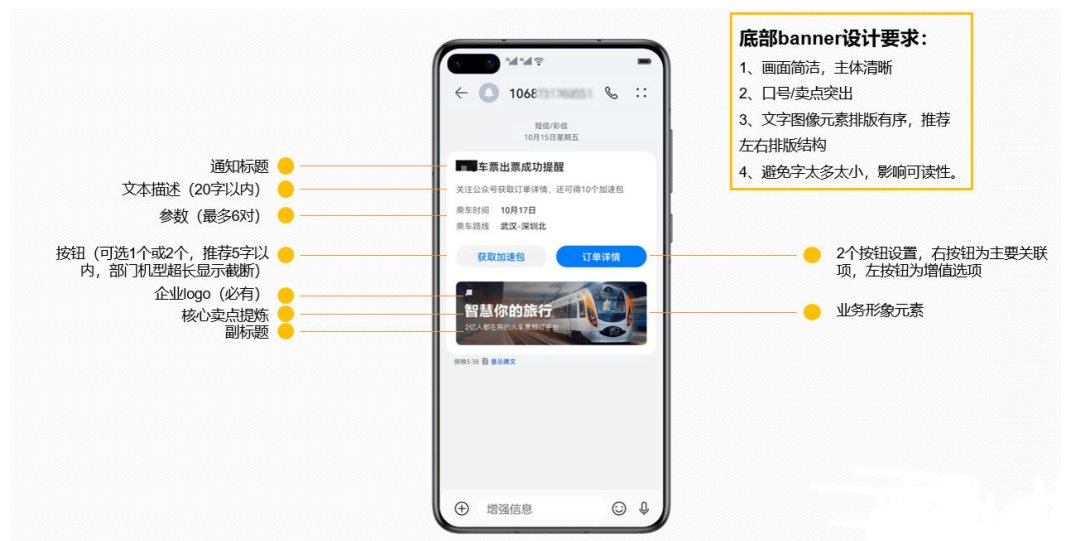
底部banner设计要求：
1、画面简洁，主体清晰
2、口号/卖点突出
3、文字图像元素排版有序，推荐左右排版结构
4、避免字太多太小，影响可读性。

1068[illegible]

短信/彩信
10月15日星期五

通知标题
文本描述（20字以内）
参数（最多6对）
按钮（可选1个或2个，推荐5字以内，部门机型超长显示截断）
企业logo（必有）
核心卖点提炼
副标题

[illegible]车票出票成功提醒
关注公众号获取订单详情，还可得10个加速包
乘车时间 10月17日
乘车路线 武汉-深圳北
获取加速包
订单详情
智慧你的旅行
2亿人都在用的火车票预订平台

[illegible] 显示原文

2个按钮设置，右按钮为主要关联项，左按钮为增值选项
业务形象元素

增强信息